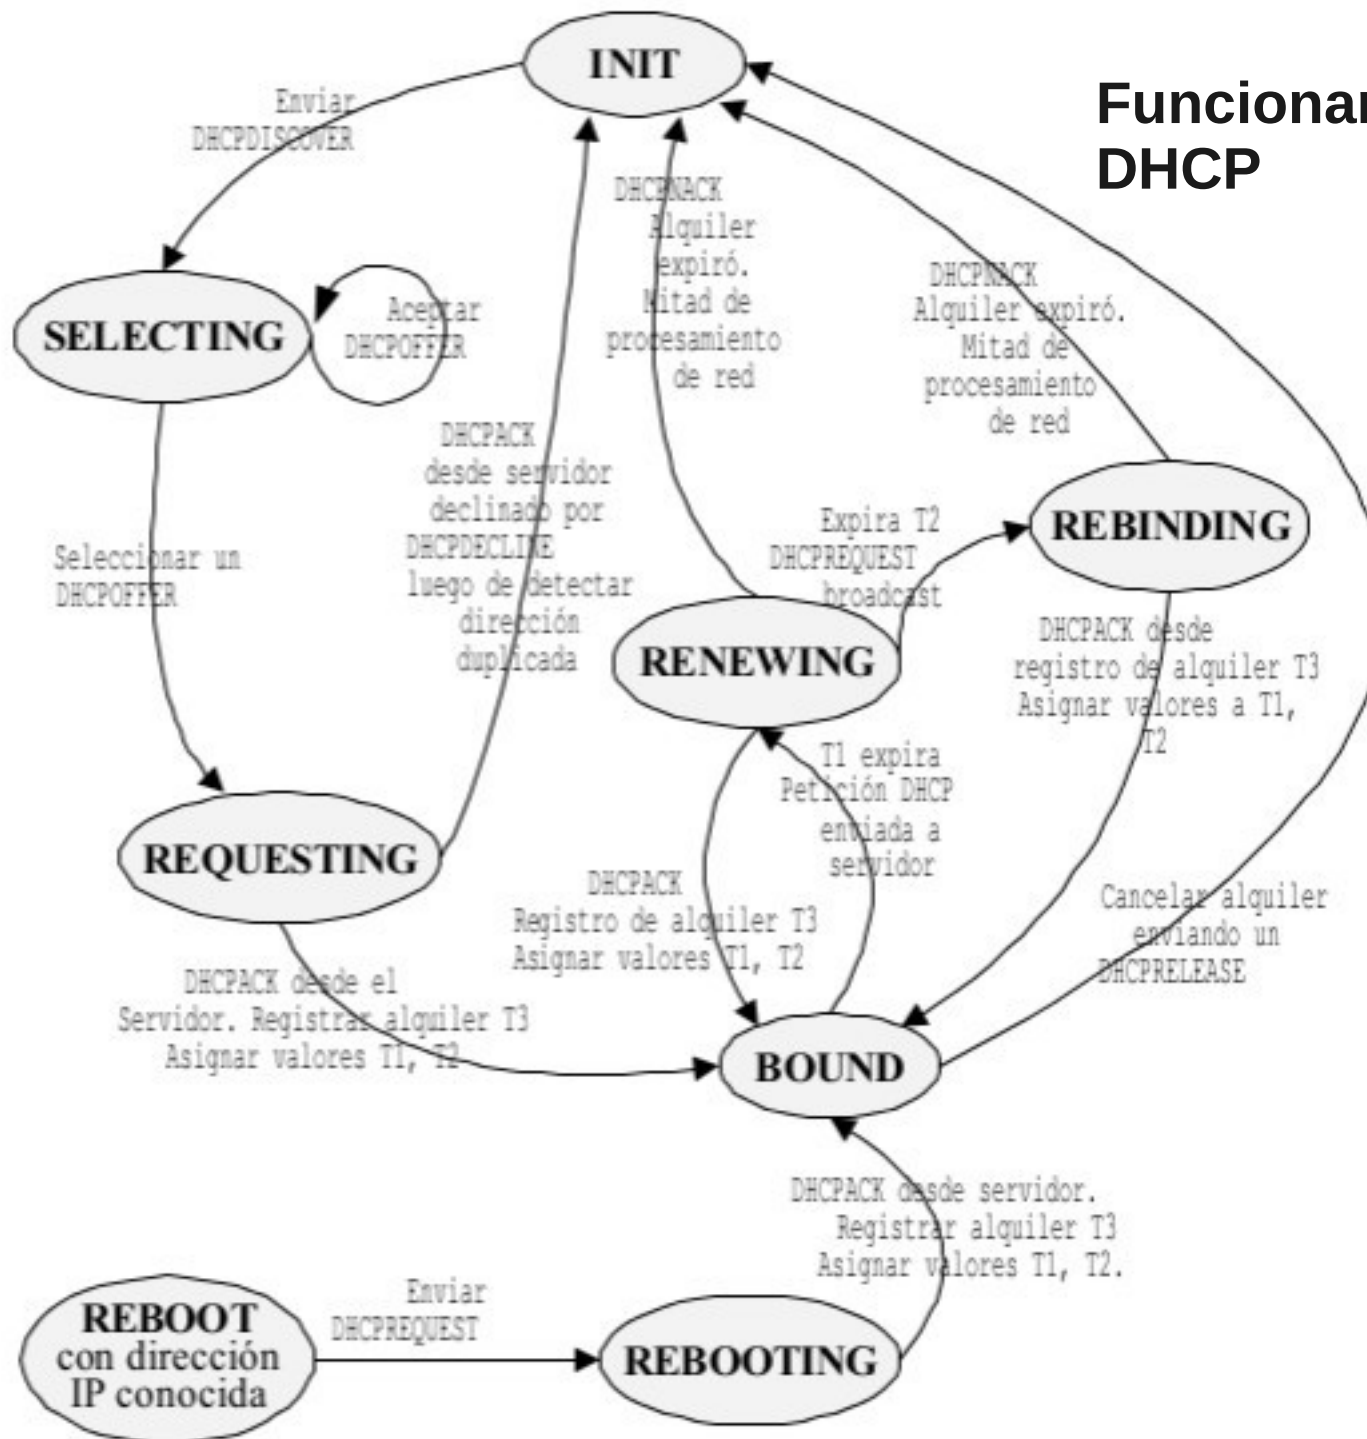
Funcionar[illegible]
DHCP

INIT

Enviar DHCPDISCOVER

SELECTING

Aceptar DHCPOFFER

Seleccionar un DHCPOFFER

DHCPACK desde servidor declinado por DHCPDECLINE luego de detectar dirección duplicada

DHCPNACK Alquiler expiró. Mitad de procesamiento de red

DHCPNACK Alquiler expiró. Mitad de procesamiento de red

Expira T2 DHCPREQUEST broadcast

REBINDING

RENEWING

DHCPACK desde registro de alquiler T3 Asignar valores a T1, T2

T1 expira Petición DHCP enviada a servidor

REQUESTING

DHCPACK Registro de alquiler T3 Asignar valores T1, T2

Cancelar alquiler enviando un DHCPRELEASE

DHCPACK desde el Servidor. Registrar alquiler T3 Asignar valores T1, T2

BOUND

DHCPACK desde servidor. Registrar alquiler T3 Asignar valores T1, T2.

REBOOT con dirección IP conocida

Enviar DHCPREQUEST

REBOOTING